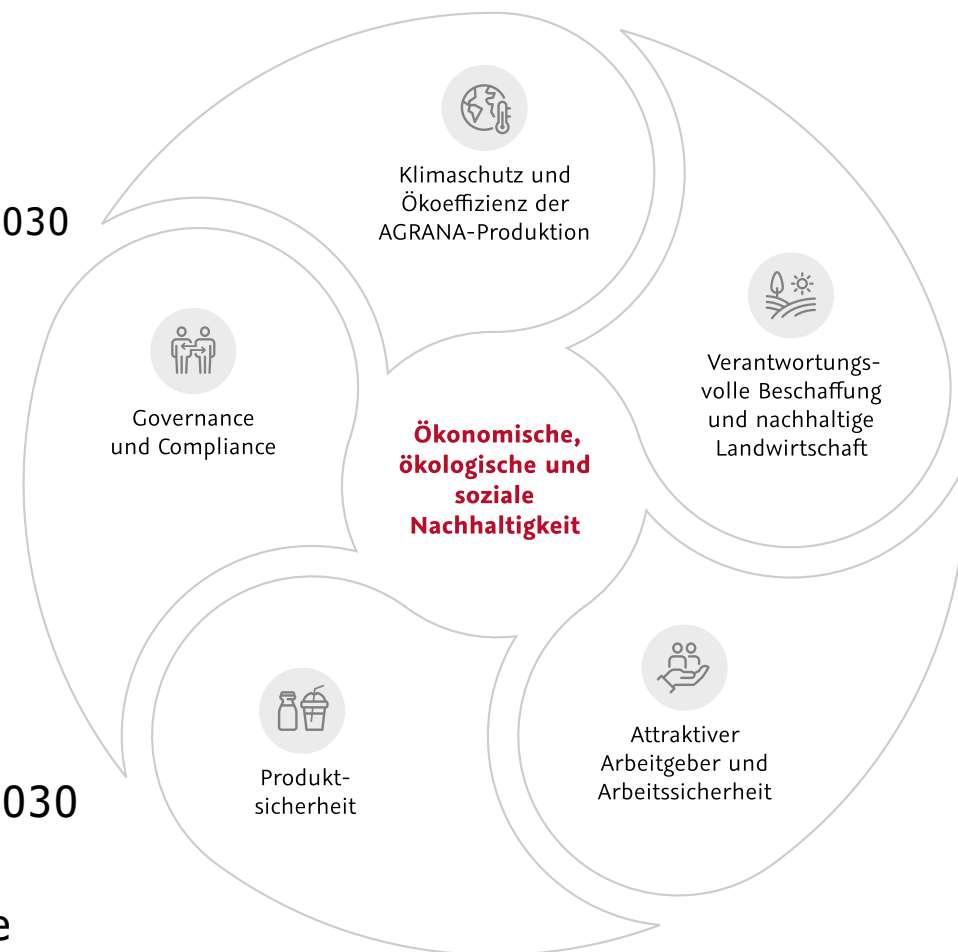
030

Klimaschutz und Ökoeffizienz der AGRANA-Produktion

Governance und Compliance

Ökonomische, ökologische und soziale Nachhaltigkeit

Verantwortungsvolle Beschaffung und nachhaltige Landwirtschaft

Attraktiver Arbeitgeber und Arbeitssicherheit

Produktsicherheit

030

e